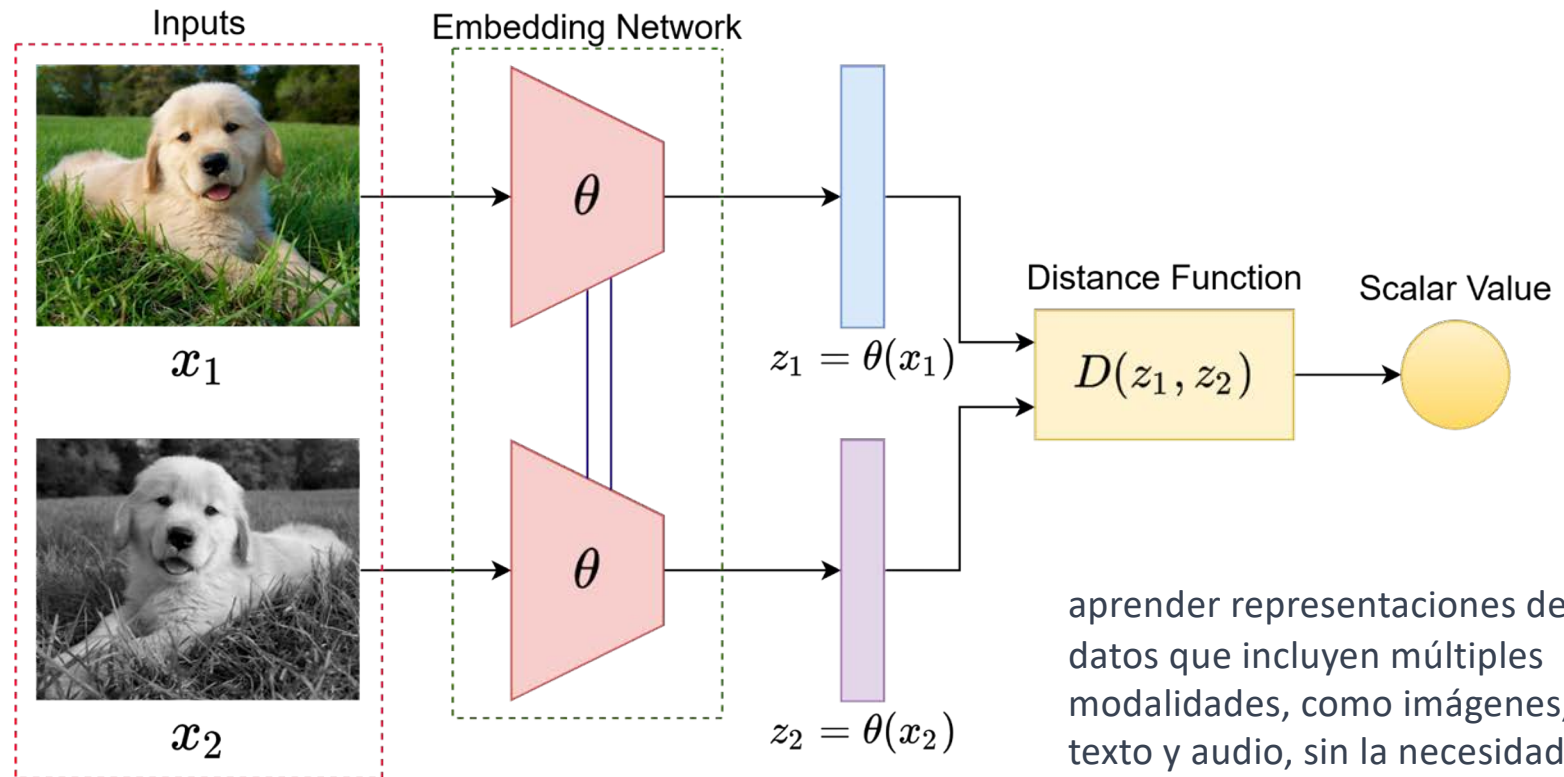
Inputs

Embedding Network

$x_1$

$x_2$

$\theta$

$\theta$

$z_1 = \theta(x_1)$

$z_2 = \theta(x_2)$

Distance Function

$D(z_1, z_2)$

Scalar Value

aprender representaciones de datos que incluyen múltiples modalidades, como imágenes, texto y audio, sin la necesidad